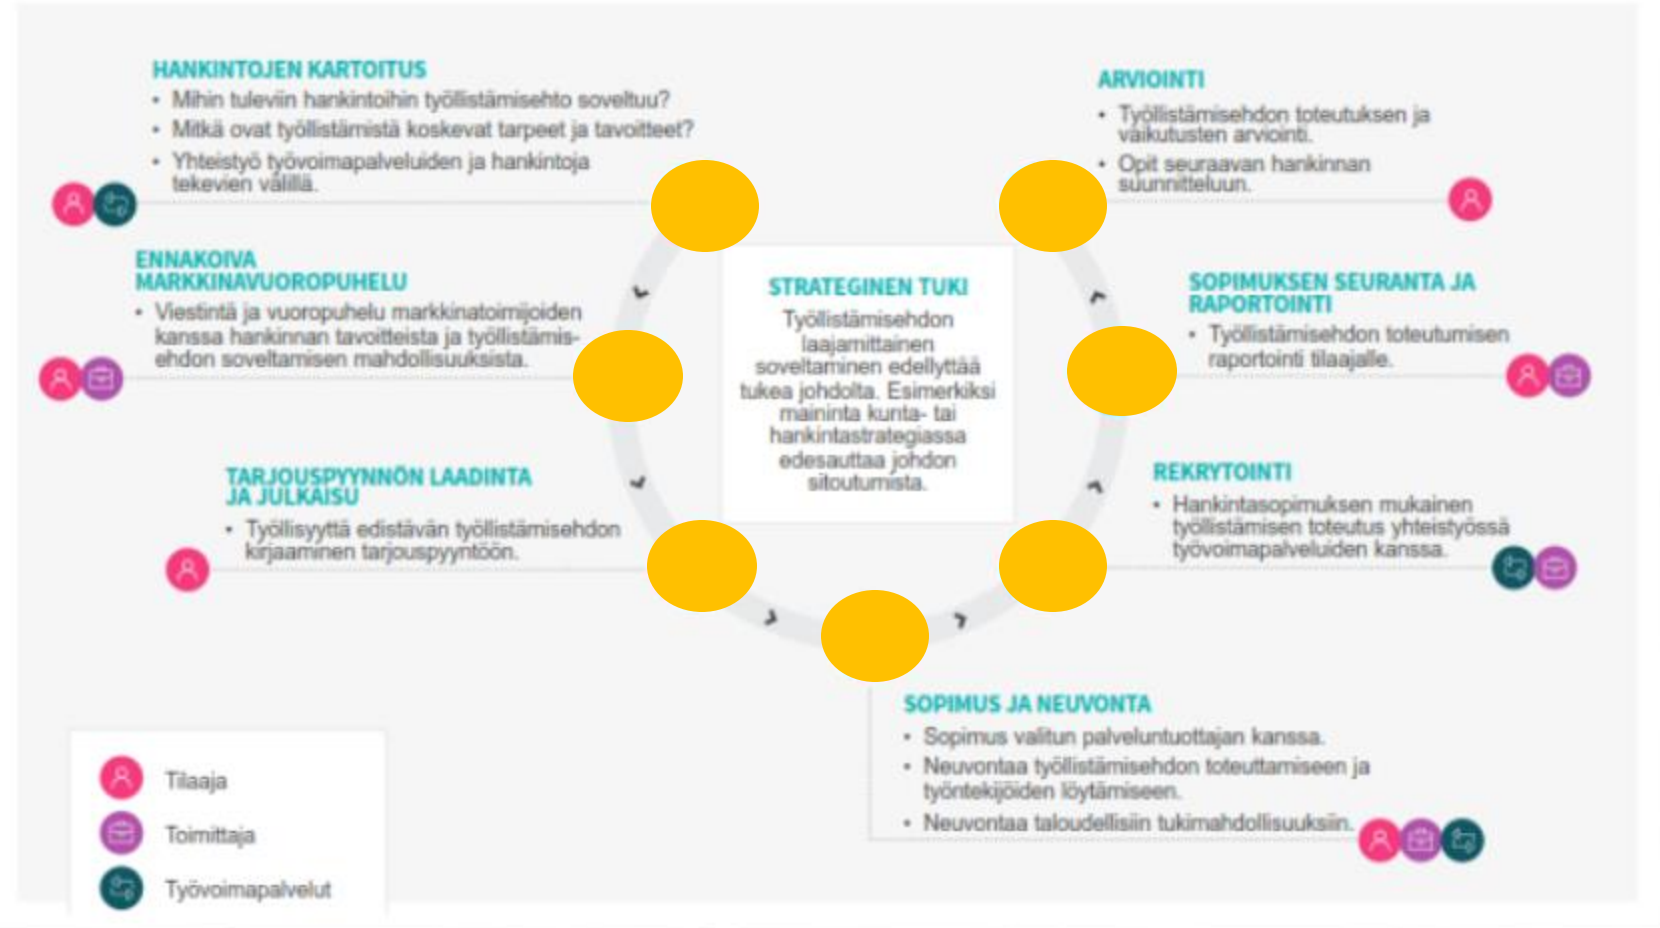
HANKINTOJEN KARTOITUS
• Mihin tuleviin hankintoihin työllistämisehto soveltuu?
• Mitkä ovat työllistämistä koskevat tarpeet ja tavoitteet?
• Yhteistyö työvoimapalveluiden ja hankintoja tekevien välillä.

ENNAKOIVA MARKKINAVUOROPUHELU
• Viestintä ja vuoropuhelu markkinatoimijoiden kanssa hankinnan tavoitteista ja työllistämisehdon soveltamisen mahdollisuuksista.

TARJOUSPYYNNÖN LAADINTA JA JULKAISU
• Työllisyyttä edistävän työllistämisehdon kirjaaminen tarjouspyyntöön.

STRATEGINEN TUKI
Työllistämisehdon laajamittainen soveltaminen edellyttää tukea johdolta. Esimerkiksi maininta kunta- tai hankintastrategiassa edesauttaa johdon sitoutumista.

ARVIOINTI
• Työllistämisehdon toteutuksen ja vaikutusten arviointi.
• Opit seuraavan hankinnan suunnitteluun.

SOPIMUKSEN SEURANTA JA RAPORTOINTI
• Työllistämisehdon toteutumisen raportointi tilaajalle.

REKRYTOINTI
• Hankintasopimuksen mukainen työllistämisen toteutus yhteistyössä työvoimapalveluiden kanssa.

SOPIMUS JA NEUVONTA
• Sopimus valitun palveluntuottajan kanssa.
• Neuvontaa työllistämisehdon toteuttamiseen ja työntekijöiden löytämiseen.
• Neuvontaa taloudellisiin tukimahdollisuuksiin.

Tilaaja
Toimittaja
Työvoimapalvelut